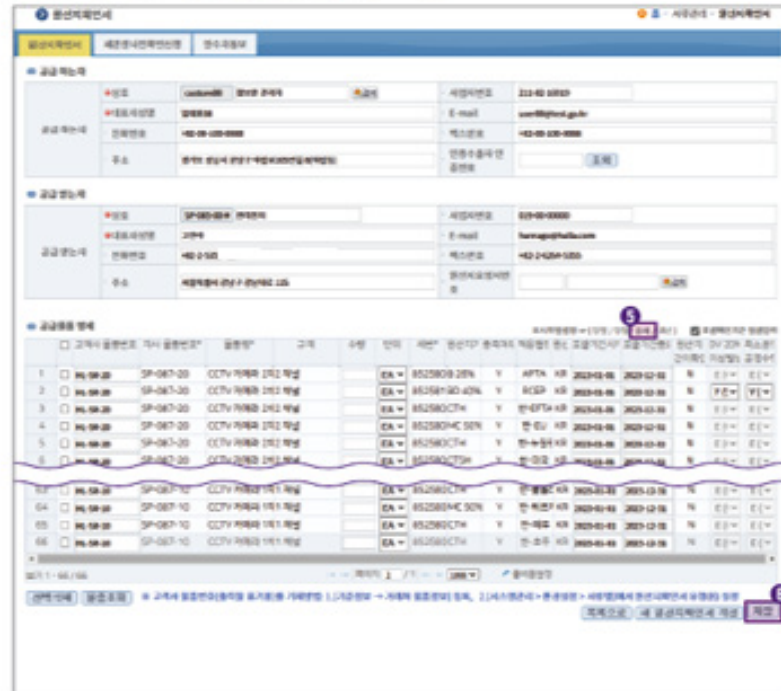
원산지확인서

원산지확인서 | 세관장사전확인신청 | 원수국등보

공급 받는자

*상호 | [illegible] | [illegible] | 사업자번호 | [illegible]
*대표자성명 | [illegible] | E-mail | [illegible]
전화번호 | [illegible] | 팩스번호 | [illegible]
주소 | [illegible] | 인증수출자 인증번호 | 조회

공급 받는자

*상호 | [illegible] | 사업자번호 | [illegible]
*대표자성명 | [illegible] | E-mail | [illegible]
전화번호 | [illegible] | 팩스번호 | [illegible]
주소 | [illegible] | 원산지포괄확인번호 | 검색

공급물품 명세

| | 고객사 물품번호 | 자사 물품번호* | 물품명* | 규격 | 수량 | 단위 | HS* | 원산지기준 | 충족여부 | 적용협정 | 원산지 | 포괄기간시작 | 포괄기간종료 |
|---|---|---|---|---|---|---|---|---|---|---|---|---|---|
| 1 | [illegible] | SP-087-20 | CCTV 카메라 1미 채널 | | | EA | 852580 | B 28% | Y | APTA | KR | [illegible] | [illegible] |
| 2 | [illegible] | SP-087-20 | CCTV 카메라 1미 채널 | | | EA | 852580 | GD 40% | Y | RCEP | KR | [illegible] | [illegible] |
| 3 | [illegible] | SP-087-20 | CCTV 카메라 1미 채널 | | | EA | 852580 | CTH | Y | 한-EFTA | KR | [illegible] | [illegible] |
| 4 | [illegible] | SP-087-20 | CCTV 카메라 1미 채널 | | | EA | 852580 | MC 50% | Y | 한-칠레 | KR | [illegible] | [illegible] |
| 5 | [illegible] | SP-087-20 | CCTV 카메라 1미 채널 | | | EA | 852580 | CTH | Y | 한-뉴질랜드 | KR | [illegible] | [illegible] |
| 6 | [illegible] | SP-087-20 | CCTV 카메라 1미 채널 | | | EA | 852580 | CTSH | Y | 한-미국 | KR | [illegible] | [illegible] |
| 63 | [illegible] | SP-087-10 | CCTV 카메라 1미 채널 | | | EA | 852580 | CTH | Y | 한-캐나다 | KR | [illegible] | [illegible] |
| 64 | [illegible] | SP-087-10 | CCTV 카메라 1미 채널 | | | EA | 852580 | MC 50% | Y | 한-페루 | KR | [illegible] | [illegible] |
| 65 | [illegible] | SP-087-10 | CCTV 카메라 1미 채널 | | | EA | 852580 | CTH | Y | 한-베트남 | KR | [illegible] | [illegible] |
| 66 | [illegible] | SP-087-10 | CCTV 카메라 1미 채널 | | | EA | 852580 | CTH | Y | 한-호주 | KR | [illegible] | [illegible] |

5
추가

보기 1 - 66 / 66

페이지 1 / 1

선택삭제 | 물품조회

※ 고객사 물품번호(품목별 표기용)를 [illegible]

목록으로 | 새 원산지확인서 작성 | 저장

6